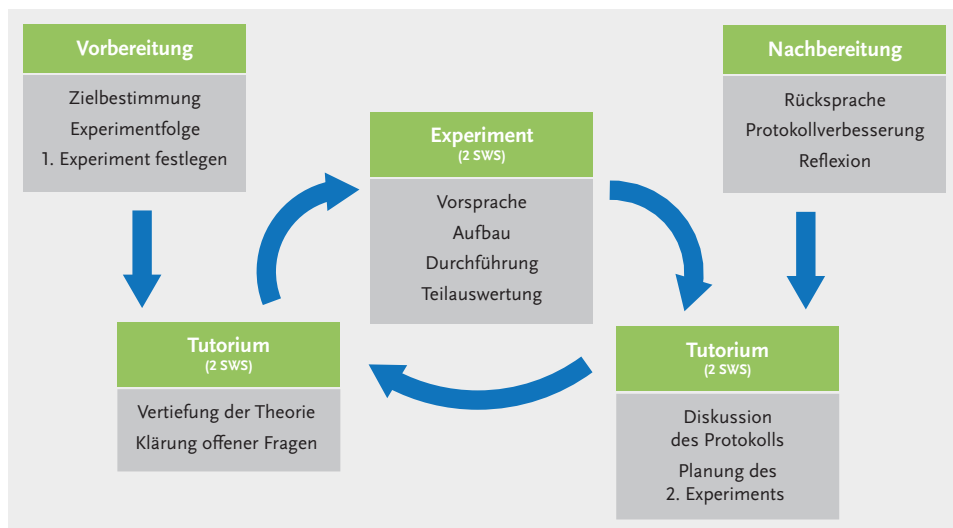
Vorbereitung

Zielbestimmung
Experimentfolge
1. Experiment festlegen

Experiment
(2 SWS)

Vorsprache
Aufbau
Durchführung
Teilauswertung

Nachbereitung

Rücksprache
Protokollverbesserung
Reflexion

Tutorium
(2 SWS)

Vertiefung der Theorie
Klärung offener Fragen

Tutorium
(2 SWS)

Diskussion des Protokolls
Planung des 2. Experiments